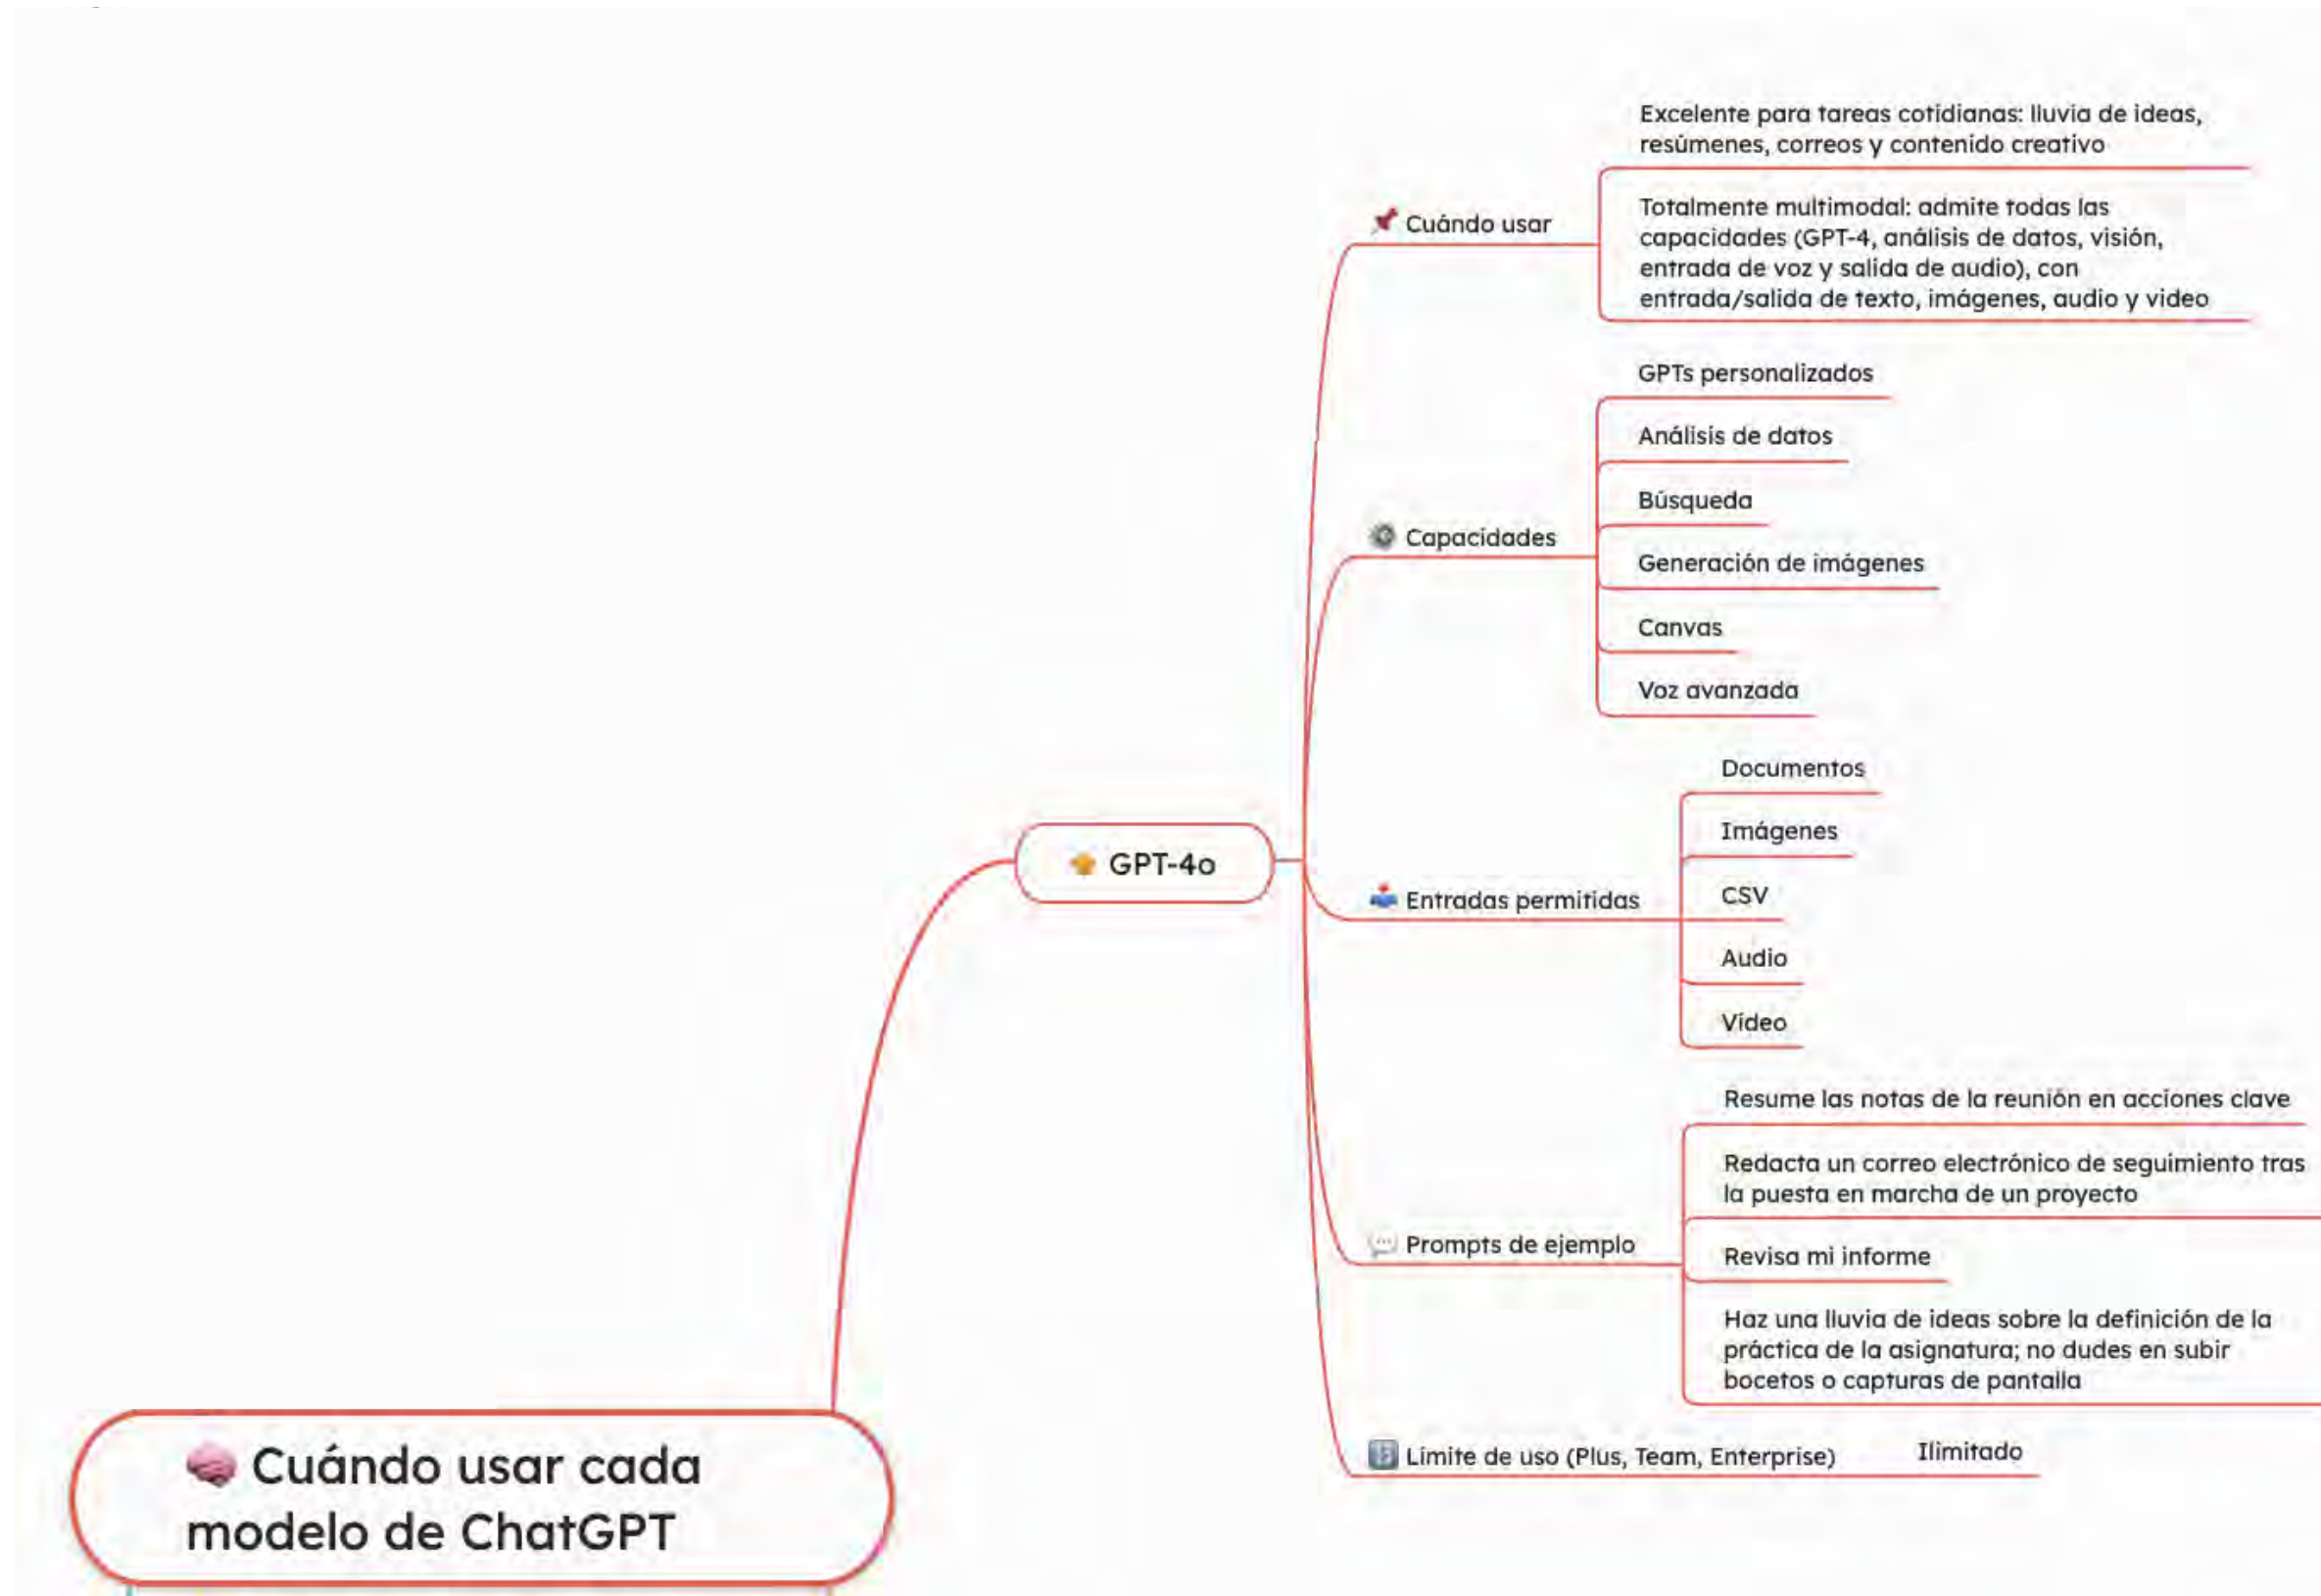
Cuándo usar cada modelo de ChatGPT

GPT-4o

Cuándo usar

Excelente para tareas cotidianas: lluvia de ideas, resúmenes, correos y contenido creativo

Totalmente multimodal: admite todas las capacidades (GPT-4, análisis de datos, visión, entrada de voz y salida de audio), con entrada/salida de texto, imágenes, audio y video

Capacidades

GPTs personalizados

Análisis de datos

Búsqueda

Generación de imágenes

Canvas

Voz avanzada

Entradas permitidas

Documentos

Imágenes

CSV

Audio

Vídeo

Prompts de ejemplo

Resume las notas de la reunión en acciones clave

Redacta un correo electrónico de seguimiento tras la puesta en marcha de un proyecto

Revisa mi informe

Haz una lluvia de ideas sobre la definición de la práctica de la asignatura; no dudes en subir bocetos o capturas de pantalla

Límite de uso (Plus, Team, Enterprise)

Ilimitado